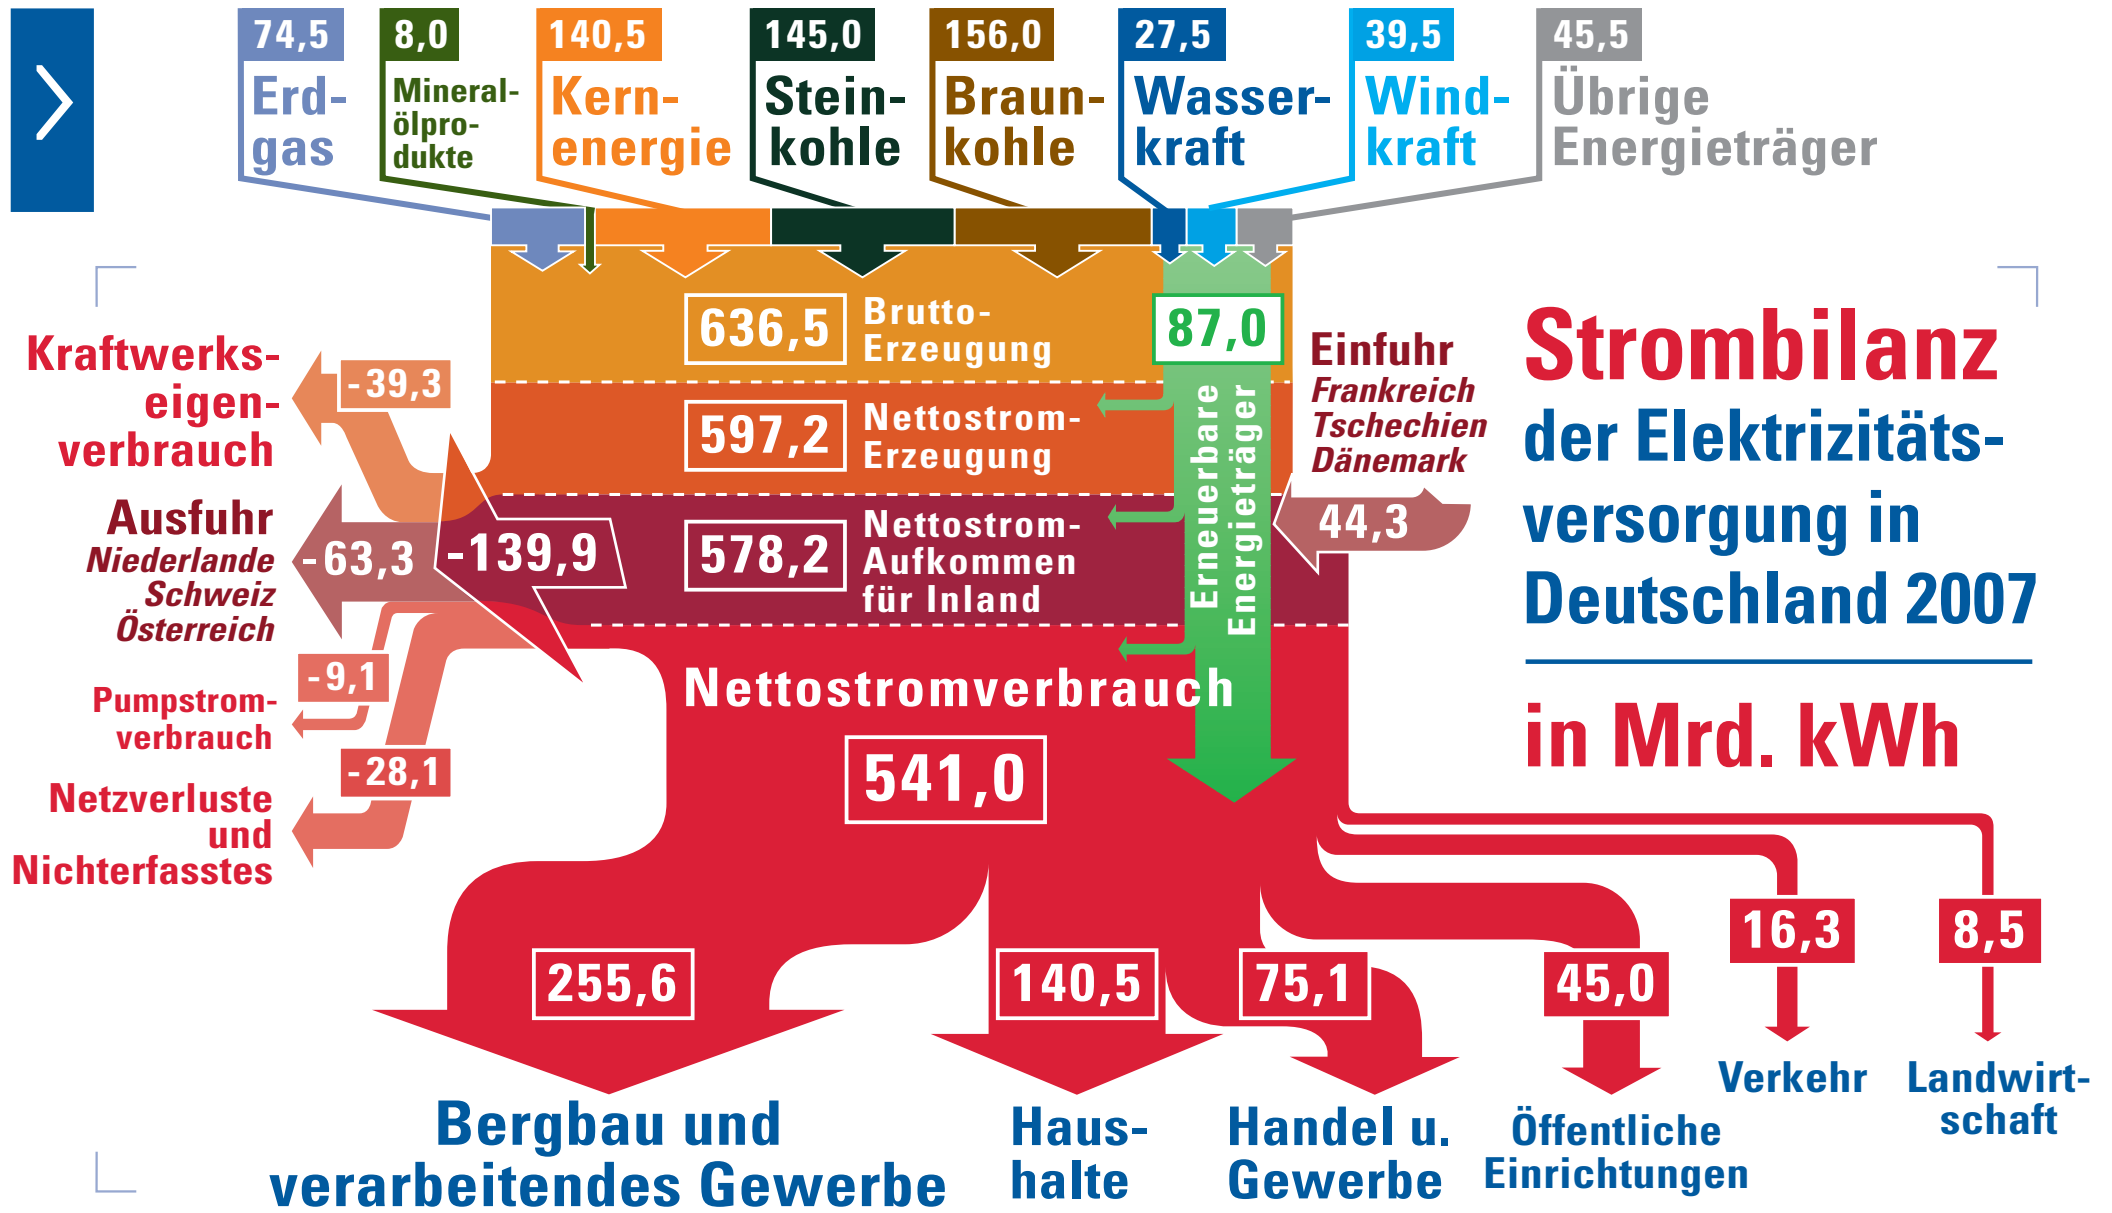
74,5 Erdgas

8,0 Mineralölprodukte

140,5 Kernenergie

145,0 Steinkohle

156,0 Braunkohle

27,5 Wasserkraft

39,5 Windkraft

45,5 Übrige Energieträger

636,5 Brutto-Erzeugung

87,0

597,2 Nettostrom-Erzeugung

578,2 Nettostrom-Aufkommen für Inland

Erneuerbare Energieträger

Kraftwerks-eigenverbrauch -39,3

Ausfuhr Niederlande Schweiz Österreich -63,3

-139,9

Einfuhr Frankreich Tschechien Dänemark 44,3

Pumpstromverbrauch -9,1

Netzverluste und Nichterfasstes -28,1

Nettostromverbrauch 541,0

Strombilanz der Elektrizitätsversorgung in Deutschland 2007

in Mrd. kWh

255,6 Bergbau und verarbeitendes Gewerbe

140,5 Haushalte

75,1 Handel u. Gewerbe

45,0 Öffentliche Einrichtungen

16,3 Verkehr

8,5 Landwirtschaft